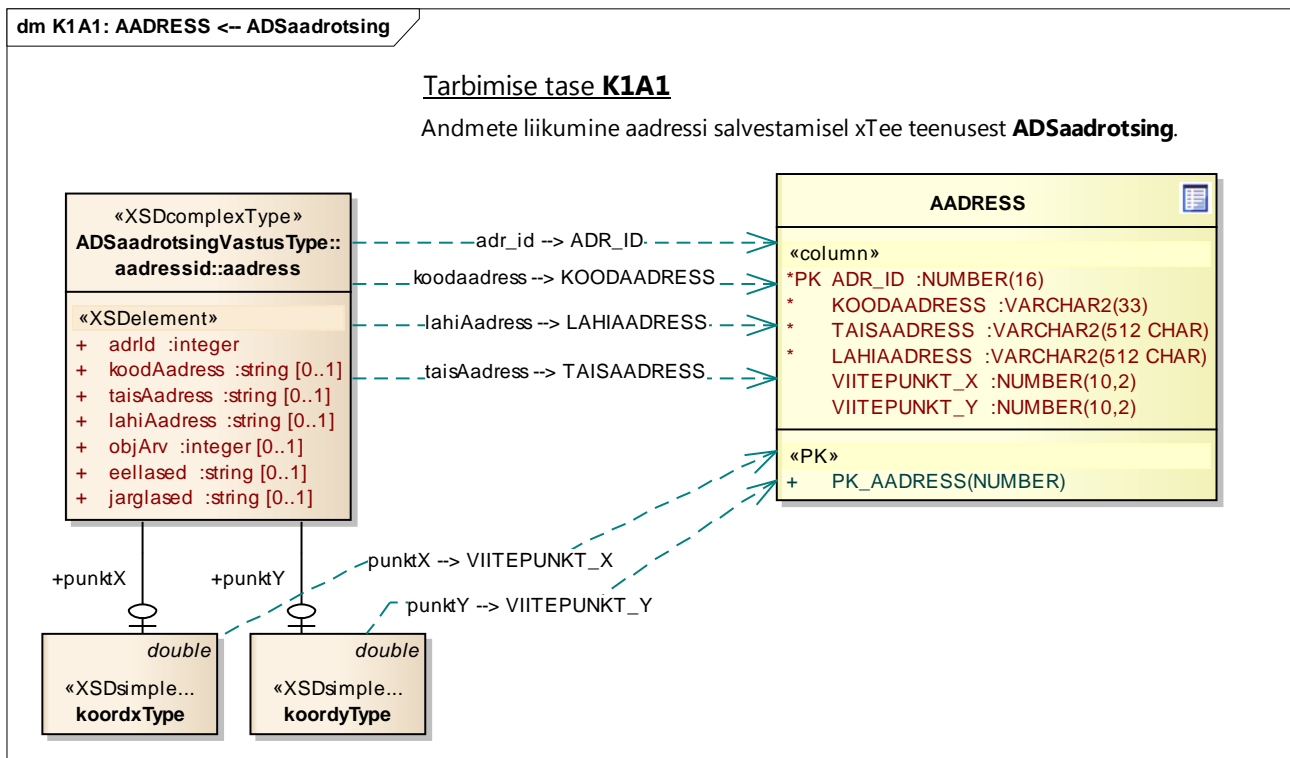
dm K1A1: AADRESS <-- ADSaadrotsing

Tarbimise tase **K1A1**

Andmete liikumine aadressi salvestamisel xTee teenusest **ADSaadrotsing**.

«XSDcomplexType»
**ADSaadrotsingVastusType::aadressid::aadress**

«XSDelement»
+ adrId :integer
+ koodAadress :string [0..1]
+ taisAadress :string [0..1]
+ lahiAadress :string [0..1]
+ objArv :integer [0..1]
+ eellased :string [0..1]
+ jarglased :string [0..1]

adr_id --> ADR_ID
koodaadress --> KOODAADRESS
lahiAadress --> LAHIAADRESS
taisAadress --> TAISAADRESS

**AADRESS**

«column»
*PK ADR_ID :NUMBER(16)
* KOODAADRESS :VARCHAR2(33)
* TAISAADRESS :VARCHAR2(512 CHAR)
* LAHIAADRESS :VARCHAR2(512 CHAR)
VIITEPUNKT_X :NUMBER(10,2)
VIITEPUNKT_Y :NUMBER(10,2)

«PK»
+ PK_AADRESS(NUMBER)

+punktX
+punktY

punktX --> VIITEPUNKT_X
punktY --> VIITEPUNKT_Y

double
«XSDsimple...
**koordxType**

double
«XSDsimple...
**koordyType**